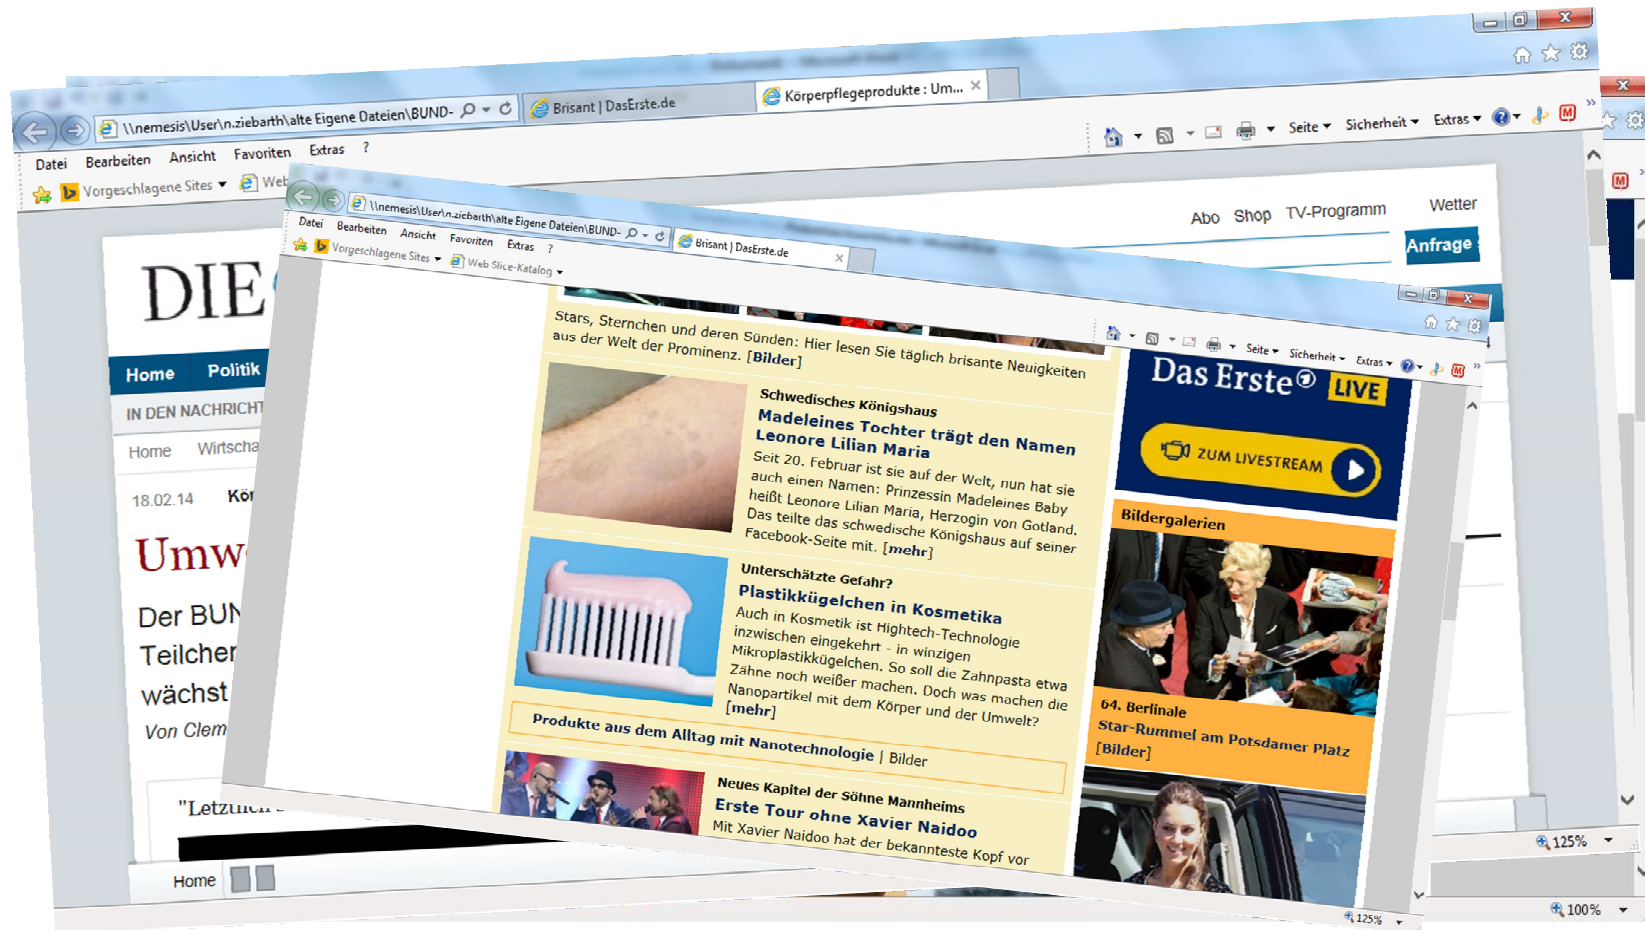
\\nemesis\User\n.ziebarth\alte Eigene Dateien\BUND-
Brisant | DasErste.de
Körperpflegeprodukte : Um...

Datei Bearbeiten Ansicht Favoriten Extras ?
Vorgeschlagene Sites Web

Seite Sicherheit Extras

Abo Shop TV-Programm Wetter
Anfrage

DIE
Home Politik
IN DEN NACHRICHT
Home Wirtscha
18.02.14 Kö
Umw
Der BUN
Teilcher
wächst
Von Clem
"Letzt
Home

\\nemesis\User\n.ziebarth\alte Eigene Dateien\BUND-
Brisant | DasErste.de
Datei Bearbeiten Ansicht Favoriten Extras ?
Vorgeschlagene Sites Web Slice-Katalog
Seite Sicherheit Extras

Stars, Sternchen und deren Sünden: Hier lesen Sie täglich brisante Neuigkeiten aus der Welt der Prominenz. [Bilder]

Schwedisches Königshaus
Madeleines Tochter trägt den Namen Leonore Lilian Maria
Seit 20. Februar ist sie auf der Welt, nun hat sie auch einen Namen: Prinzessin Madeleines Baby heißt Leonore Lilian Maria, Herzogin von Gotland. Das teilte das schwedische Königshaus auf seiner Facebook-Seite mit. [mehr]

Unterschätzte Gefahr?
Plastikkügelchen in Kosmetika
Auch in Kosmetik ist Hightech-Technologie inzwischen eingekehrt - in winzigen Mikroplastikkügelchen. So soll die Zahnpasta etwa Zähne noch weißer machen. Doch was machen die Nanopartikel mit dem Körper und der Umwelt? [mehr]

Produkte aus dem Alltag mit Nanotechnologie | Bilder

Neues Kapitel der Söhne Mannheims
Erste Tour ohne Xavier Naidoo
Mit Xavier Naidoo hat der bekannteste Kopf vor

Das Erste LIVE
ZUM LIVESTREAM
Bildergalerien
64. Berlinale
Star-Rummel am Potsdamer Platz
[Bilder]

125%
100%